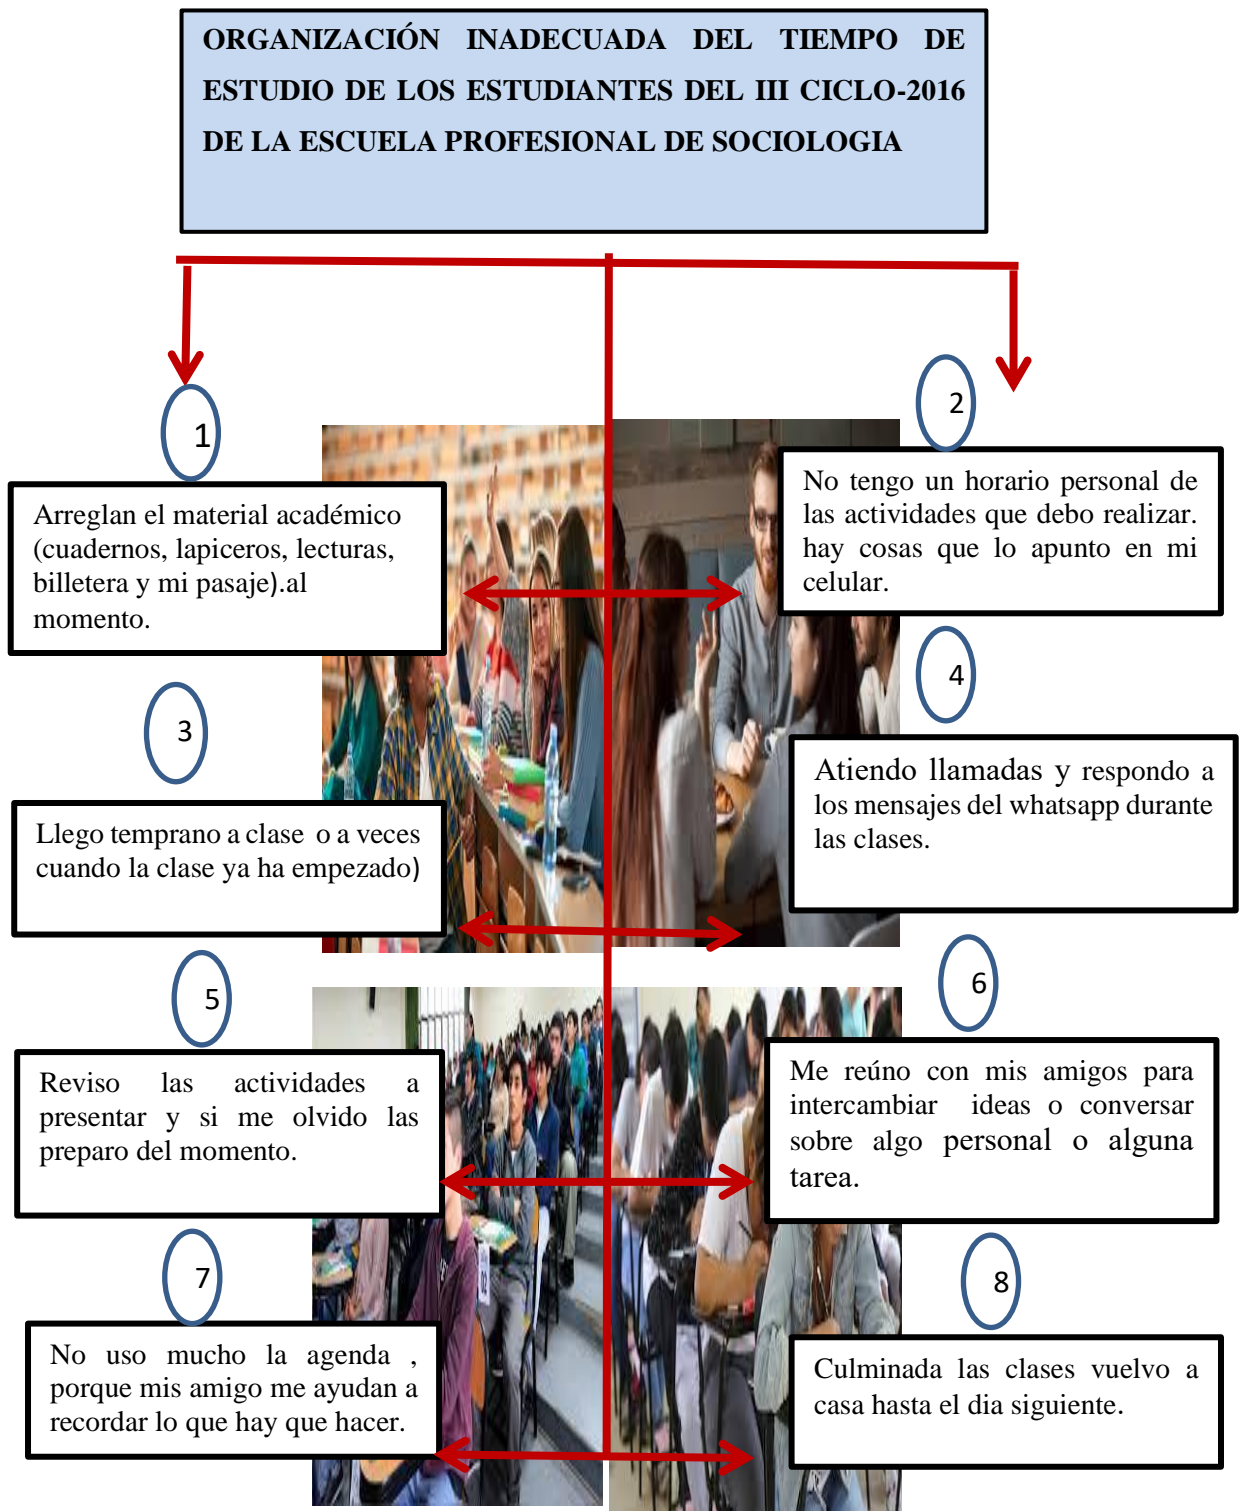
ORGANIZACIÓN INADECUADA DEL TIEMPO DE ESTUDIO DE LOS ESTUDIANTES DEL III CICLO-2016 DE LA ESCUELA PROFESIONAL DE SOCIOLOGIA

1

Arreglan el material académico (cuadernos, lapiceros, lecturas, billetera y mi pasaje).al momento.

2

No tengo un horario personal de las actividades que debo realizar. hay cosas que lo apunto en mi celular.

3

Llego temprano a clase o a veces cuando la clase ya ha empezado)

4

Atiendo llamadas y respondo a los mensajes del whatsapp durante las clases.

5

Reviso las actividades a presentar y si me olvido las preparo del momento.

6

Me reúno con mis amigos para intercambiar ideas o conversar sobre algo personal o alguna tarea.

7

No uso mucho la agenda , porque mis amigo me ayudan a recordar lo que hay que hacer.

8

Culminada las clases vuelvo a casa hasta el dia siguiente.